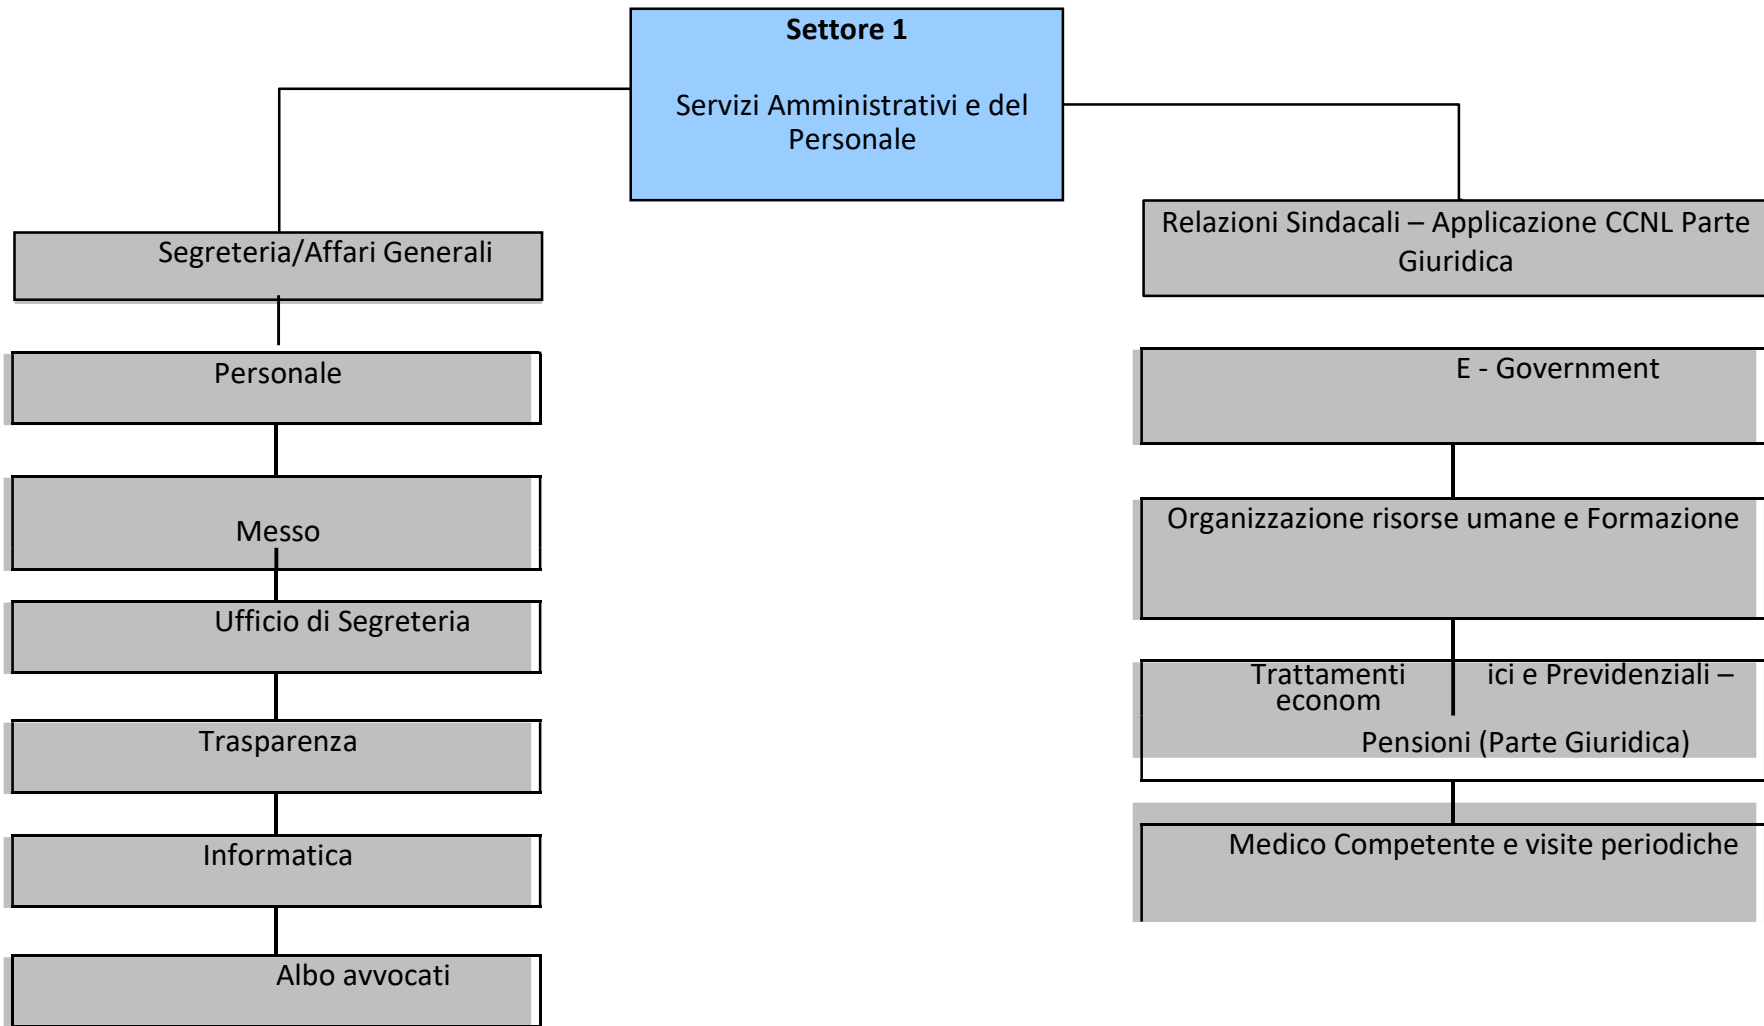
Settore 1

Servizi Amministrativi e del Personale

Segreteria/Affari Generali

Personale

Messo

Ufficio di Segreteria

Trasparenza

Informatica

Albo avvocati

Relazioni Sindacali – Applicazione CCNL Parte Giuridica

E - Government

Organizzazione risorse umane e Formazione

Trattamenti econom ici e Previdenziali – Pensioni (Parte Giuridica)

Medico Competente e visite periodiche